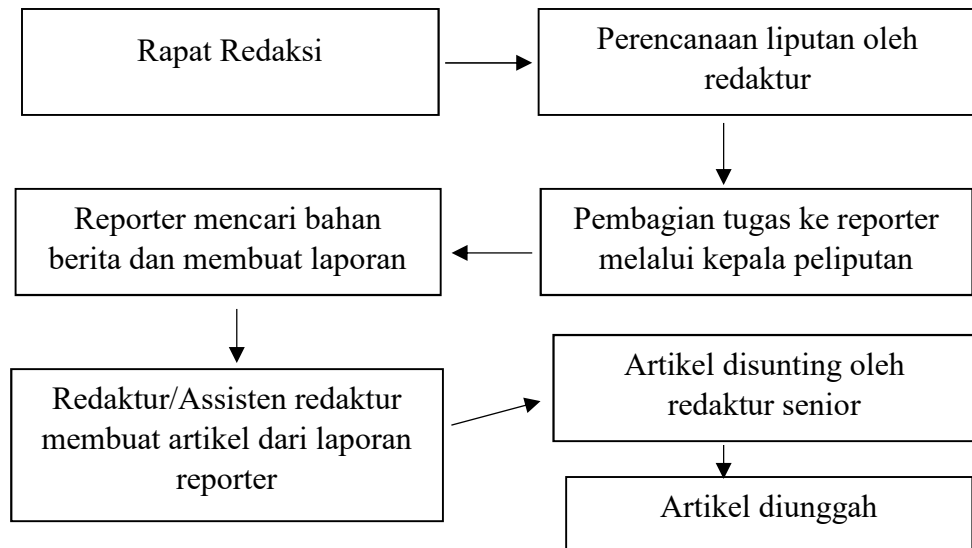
Rapat Redaksi

Perencanaan liputan oleh redaktur

Pembagian tugas ke reporter melalui kepala peliputan

Reporter mencari bahan berita dan membuat laporan

Redaktur/Assisten redaktur membuat artikel dari laporan reporter

Artikel disunting oleh redaktur senior

Artikel diunggah